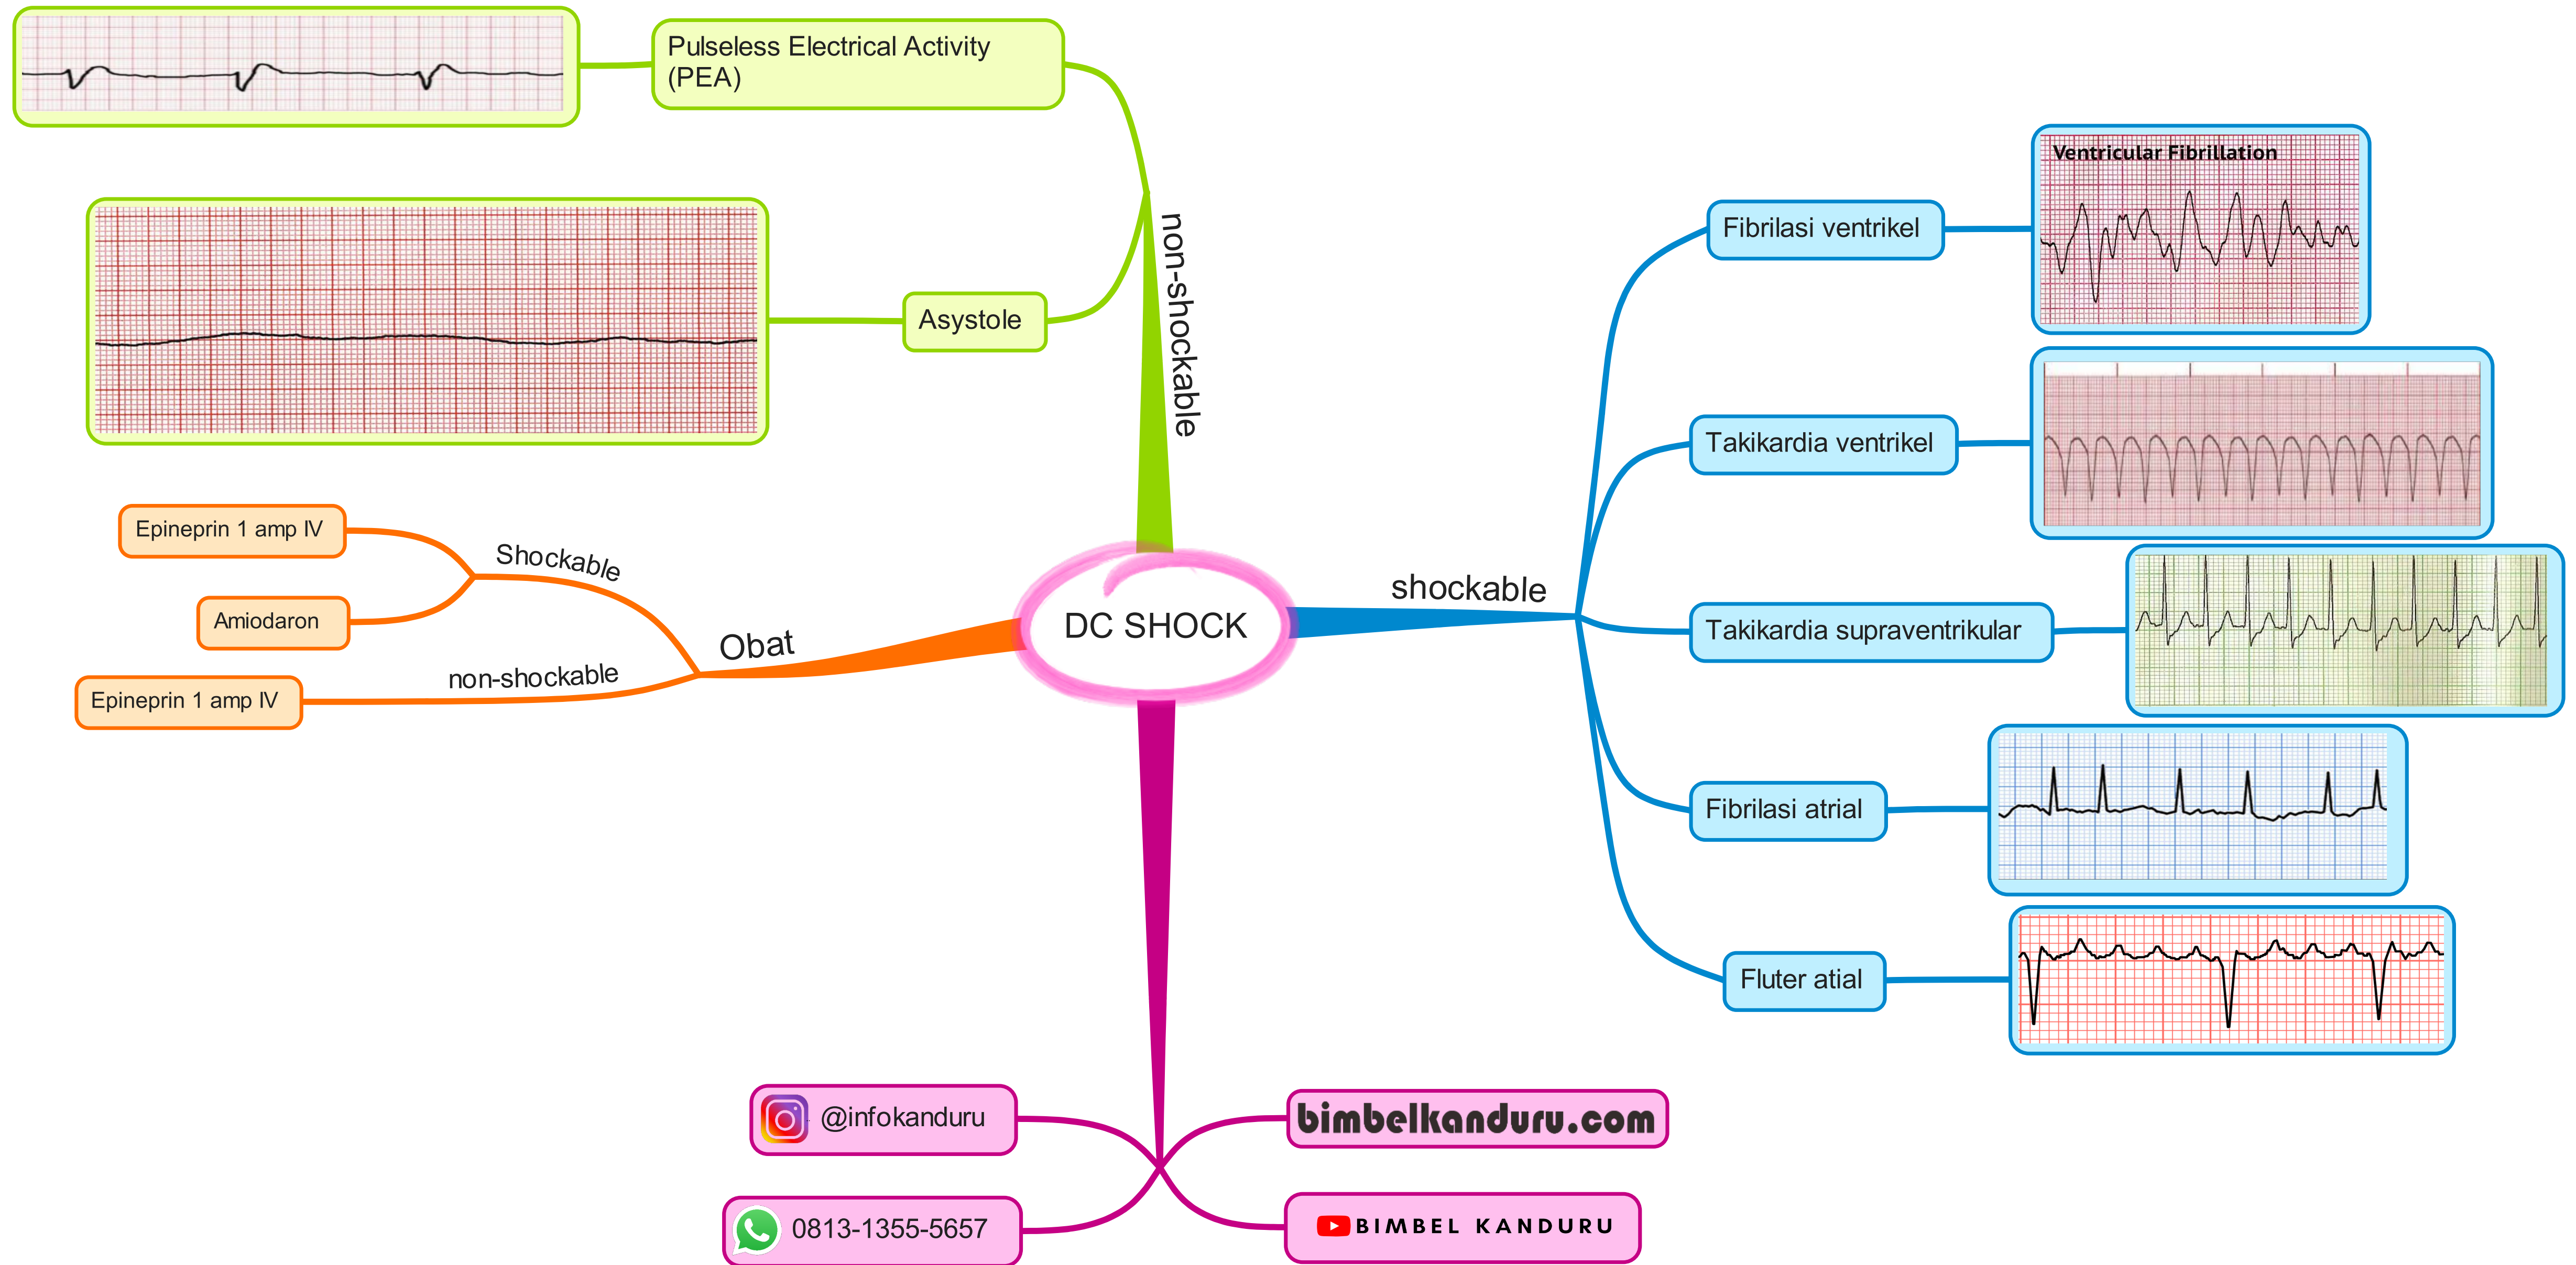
DC SHOCK

non-shockable
Pulseless Electrical Activity (PEA)
Asystole

shockable
Fibrilasi ventrikel
Ventricular Fibrillation
Takikardia ventrikel
Takikardia supraventrikular
Fibrilasi atrial
Fluter atial

Obat
Shockable
Epineprin 1 amp IV
Amiodaron
non-shockable
Epineprin 1 amp IV

@infokanduru
0813-1355-5657
bimbelkanduru.com
BIMBEL KANDURU